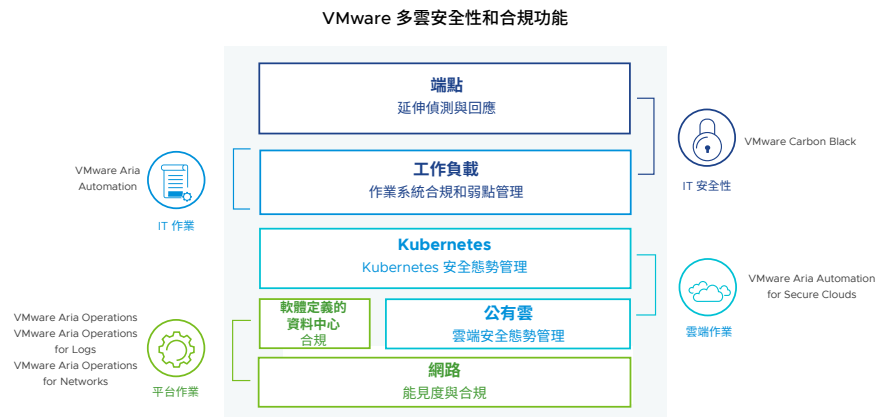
VMware 多雲安全性和合規功能

端點
延伸偵測與回應

工作負載
作業系統合規和弱點管理

Kubernetes
Kubernetes 安全態勢管理

軟體定義的資料中心
合規

公有雲
雲端安全態勢管理

網路
能見度與合規

VMware Aria Automation

IT 作業

VMware Aria Operations
VMware Aria Operations for Logs
VMware Aria Operations for Networks

平台作業

VMware Carbon Black

IT 安全性

VMware Aria Automation for Secure Clouds

雲端作業